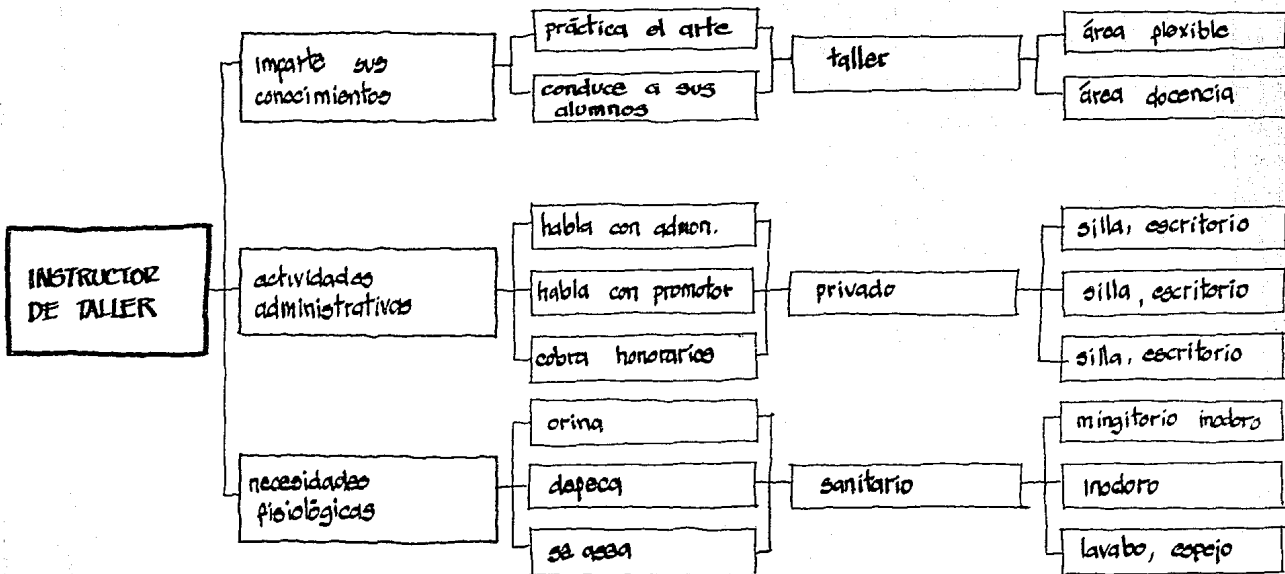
INSTRUCTOR DE TALLER

imparte sus conocimientos

práctica el arte

conduce a sus alumnos

taller

área flexible

área docencia

actividades administrativas

habla con admon.

habla con promotor

cobra honorarios

privado

silla, escritorio

silla, escritorio

silla, escritorio

necesidades fisiológicas

orina

defeca

se asea

sanitario

mingitorio inodoro

inodoro

lavabo, espejo